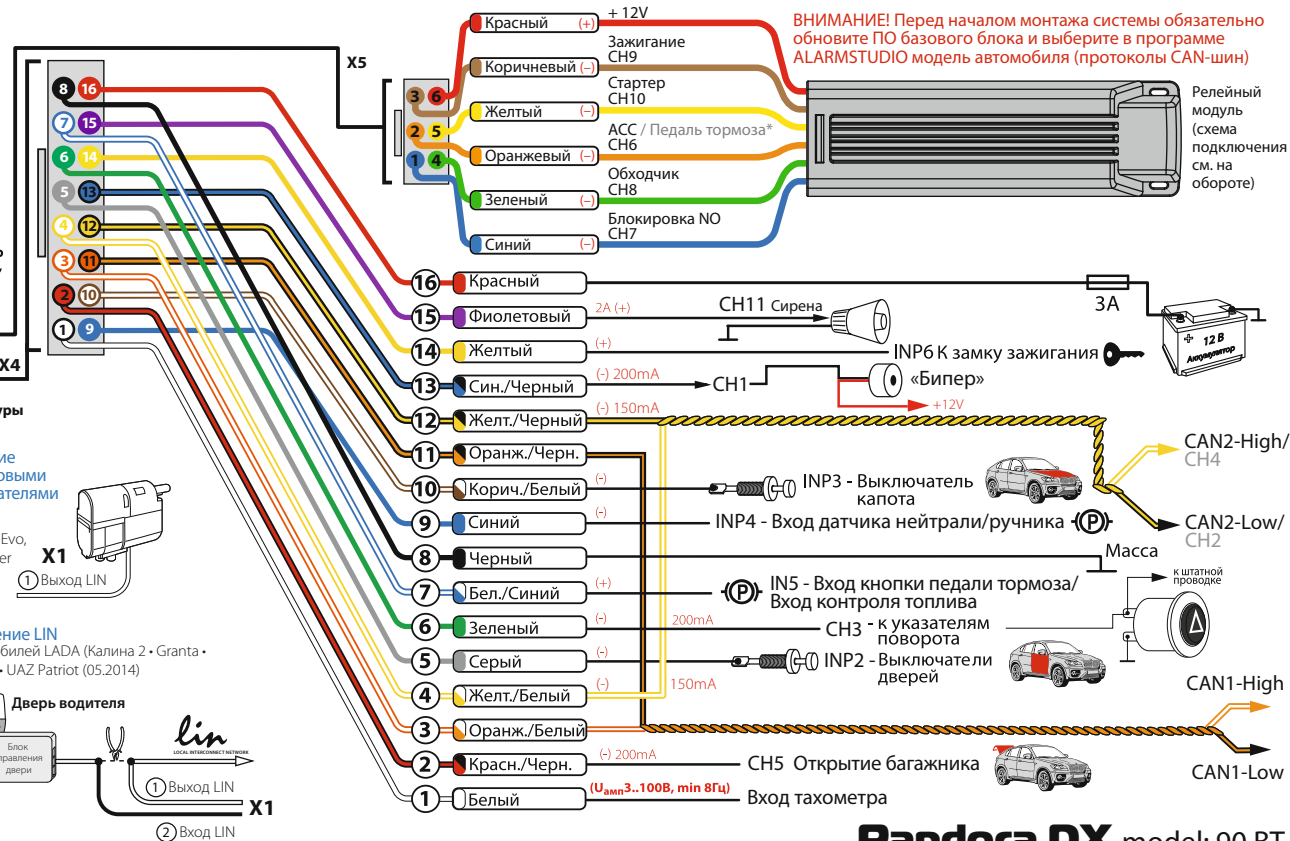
X5

3 6
2 5
1 4

Красный (+) + 12V
Коричневый (–) Зажигание CH9
Желтый (–) Стартер CH10
Оранжевый (–) ACC / Педаль тормоза* CH6
Зеленый (–) Обходчик CH8
Синий (–) Блокировка NO CH7

ВНИМАНИЕ! Перед началом монтажа системы обязательно обновите ПО базового блока и выберите в программе ALARMSTUDIO модель автомобиля (протоколы CAN-шин)

Релейный модуль (схема подключения см. на обороте)

8 16
7 15
6 14
5 13
4 12
3 11
2 10
1 9

X4

16 Красный
3А
12 В Аккумулятор
15 Фиолетовый 2А (+) CH11 Сирена
14 Желтый (+) INP6 К замку зажигания
13 Син./Черный (-) 200mA CH1 «Бипер» +12V
12 Желт./Черный (-) 150mA
CAN2-High/ CH4
CAN2-Low/ CH2
11 Оранж./Черн.
10 Корич./Белый (-) INP3 - Выключатель капота
9 Синий (-) INP4 - Вход датчика нейтрали/ручника
8 Черный Масса
7 Бел./Синий (+) IN5 - Вход кнопки педали тормоза/ Вход контроля топлива
к штатной проводке
6 Зеленый (-) 200mA CH3 - к указателям поворота
5 Серый (-) INP2 - Выключатели дверей
4 Желт./Белый (-) 150mA
CAN1-High
3 Оранж./Белый
CAN1-Low
2 Красн./Черн. (-) 200mA CH5 Открытие багажника
1 Белый (Uамп3..100B, min 8Гц) Вход тахометра

туры
ие
выми
ателями
Evo,
er
X1
1 Выход LIN

ение LIN
билей LADA (Калина 2 • Granta •
• UAZ Patriot (05.2014)

Дверь водителя
Блок управления двери
lin
LOCAL INTERCONNECT NETWORK
1 Выход LIN
X1
2 Вход LIN

Pandora DX model: 90 BT